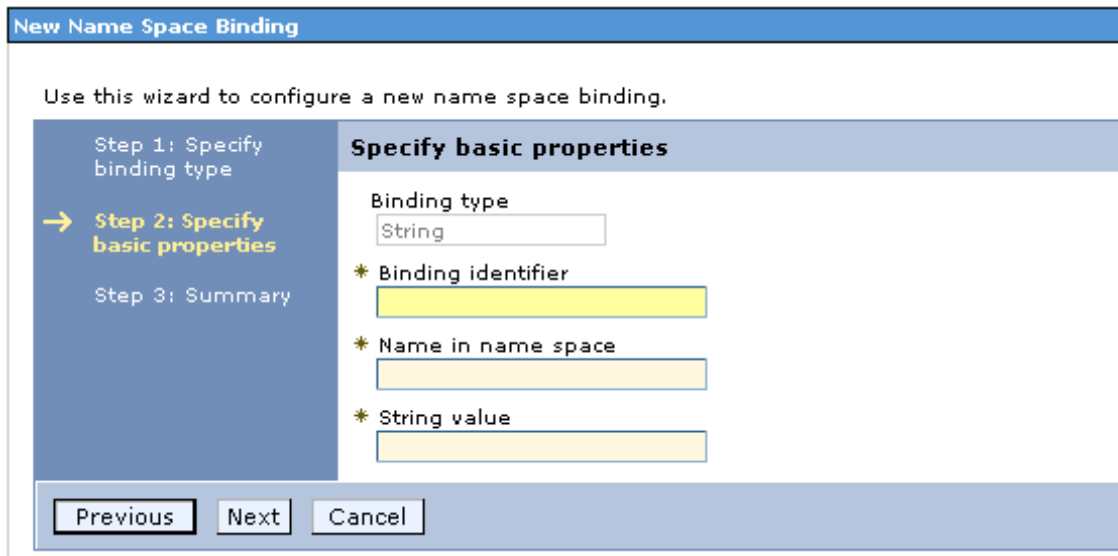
New Name Space Binding

Use this wizard to configure a new name space binding.

Step 1: Specify binding type

→ Step 2: Specify basic properties

Step 3: Summary

Specify basic properties

Binding type

String

* Binding identifier

* Name in name space

* String value

Previous Next Cancel